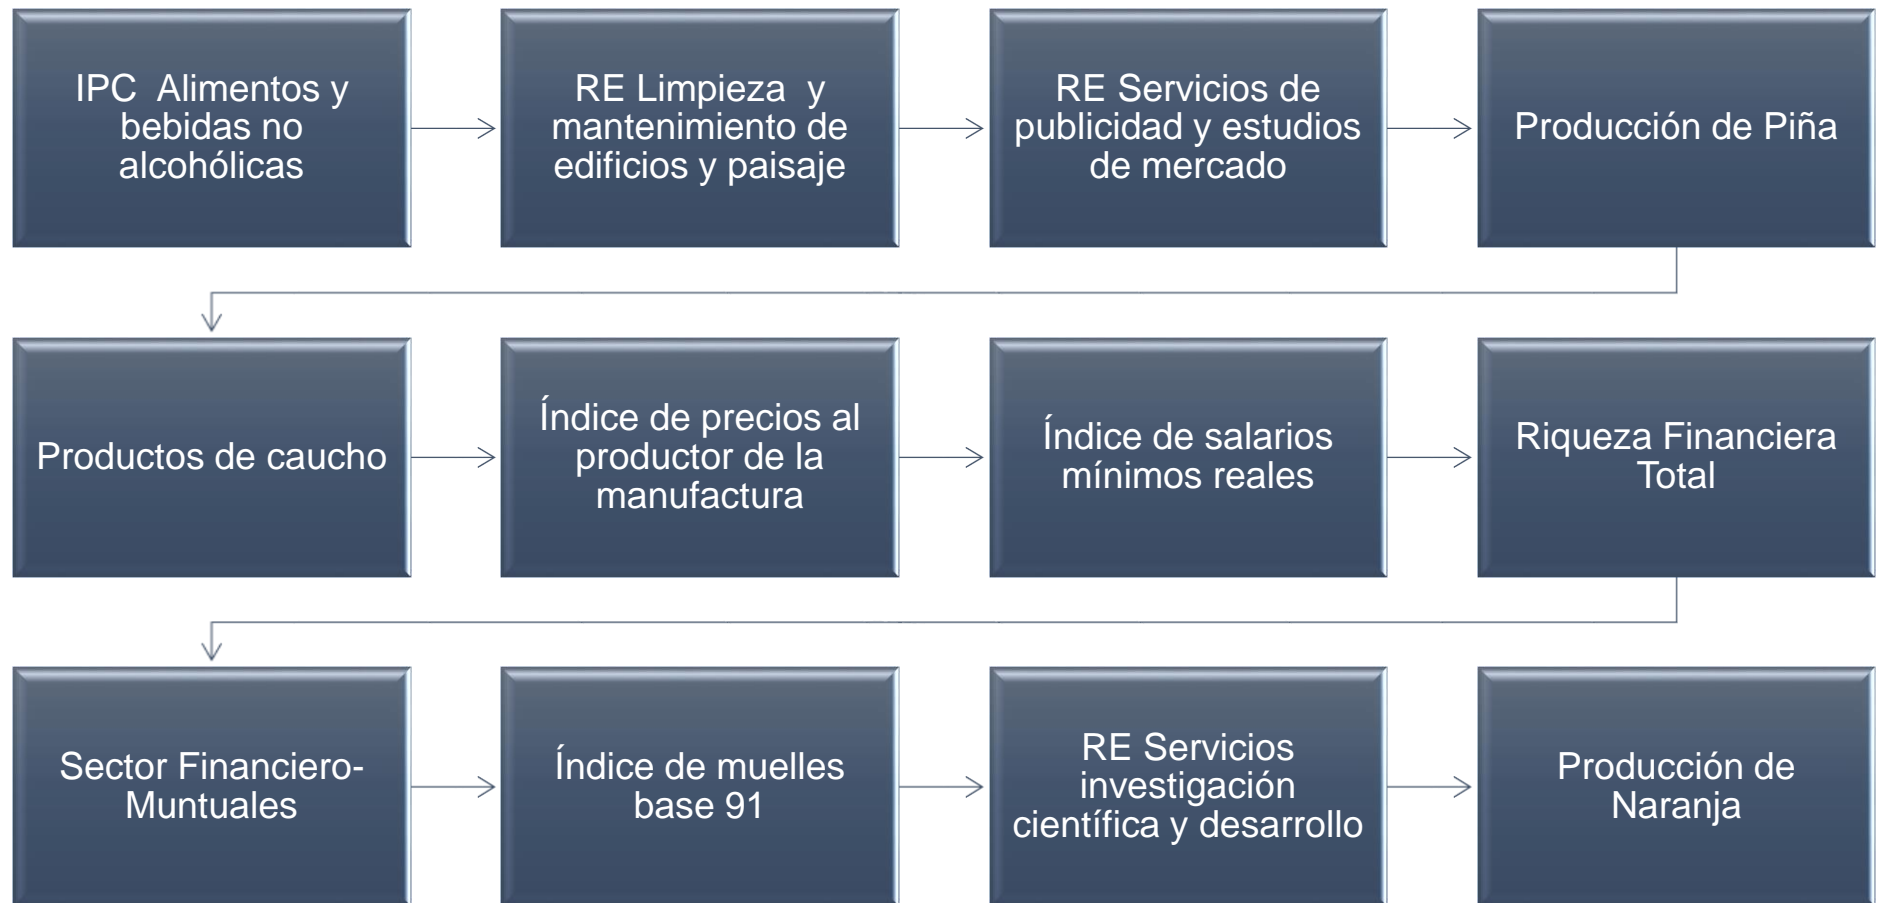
IPC Alimentos y bebidas no alcohólicas

RE Limpieza y mantenimiento de edificios y paisaje

RE Servicios de publicidad y estudios de mercado

Producción de Piña

Productos de caucho

Índice de precios al productor de la manufactura

Índice de salarios mínimos reales

Riqueza Financiera Total

Sector Financiero-Muntuales

Índice de muelles base 91

RE Servicios investigación científica y desarrollo

Producción de Naranja